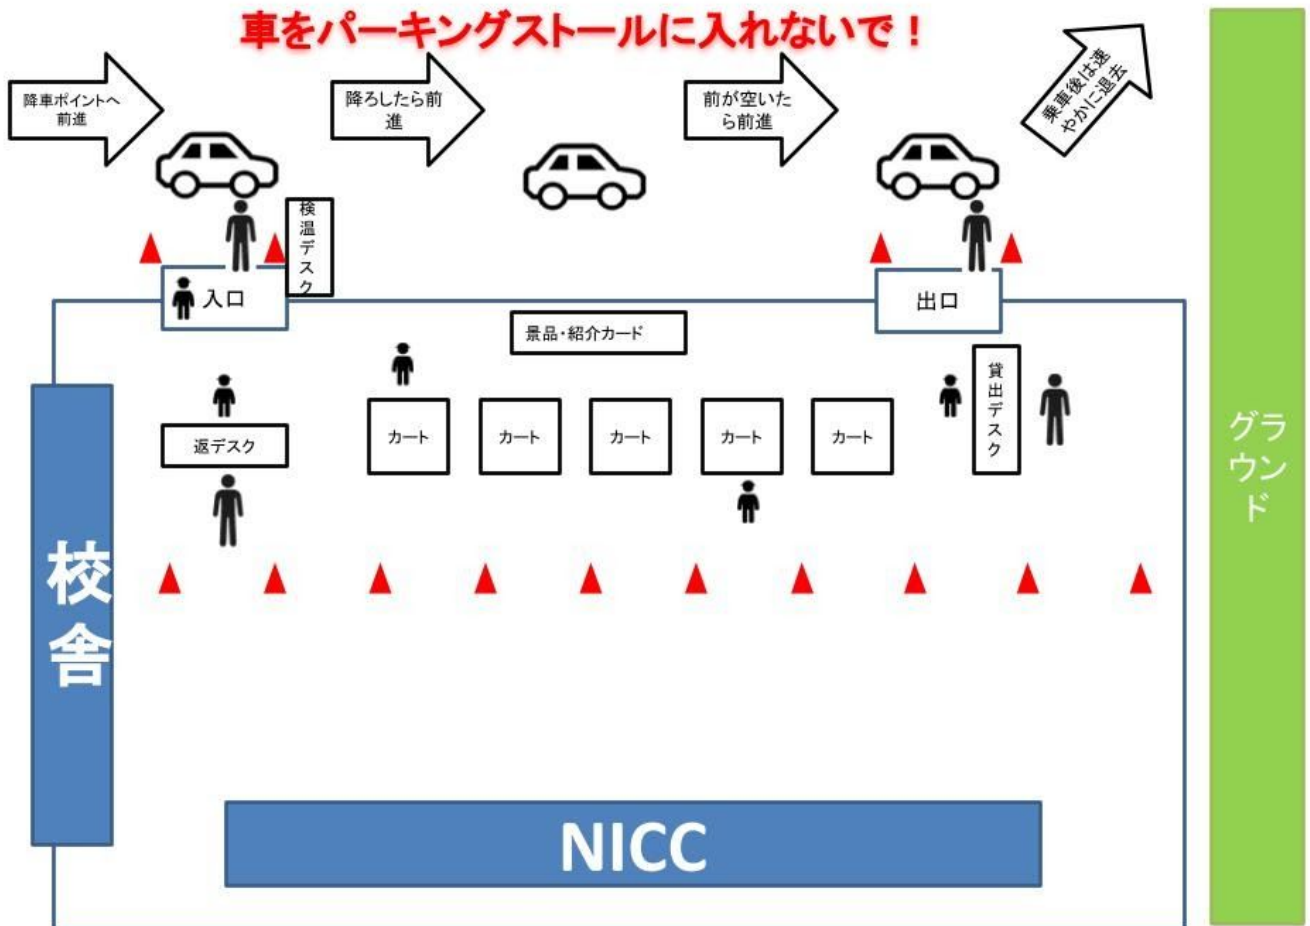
車をパーキングストールに入れないで！

降車ポイントへ前進

降ろしたら前進

前が空いたら前進

乗車後は速やかに退去

検温デスク

入口

出口

景品・紹介カード

返デスク

カート

カート

カート

カート

カート

貸出デスク

グラウンド

校舎

NICC